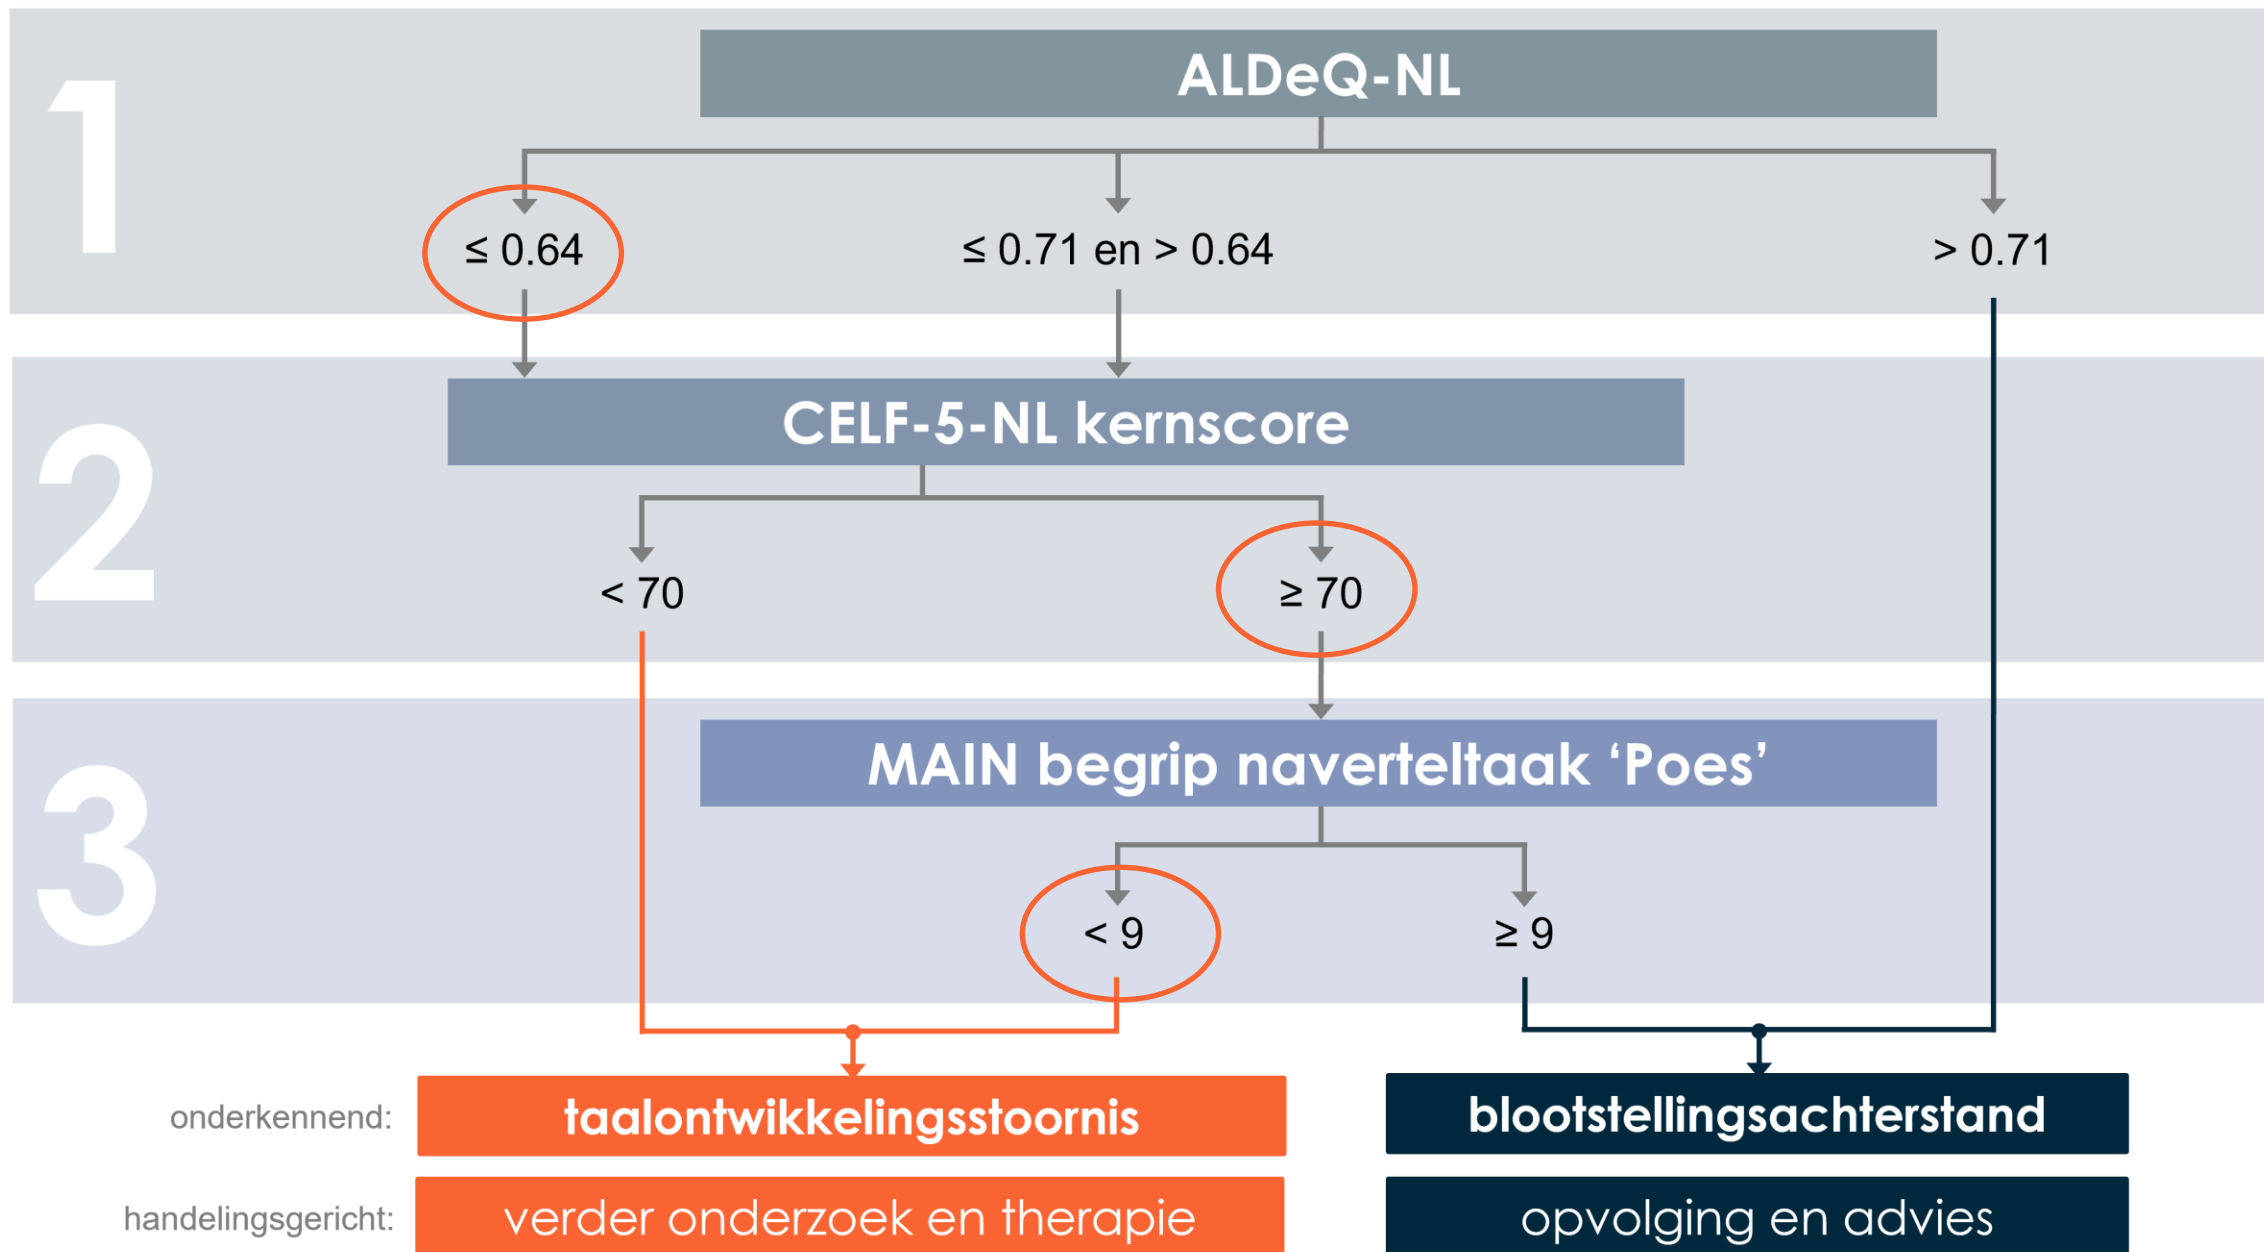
1

ALDeQ-NL

$\leq 0.64$

$\leq 0.71$ en $> 0.64$

$> 0.71$

2

CELF-5-NL kernscore

$< 70$

$\geq 70$

3

MAIN begrip naverteltaak ‘Poes’

$< 9$

$\geq 9$

onderkennend: taalontwikkelingsstoornis

blootstellingsachterstand

handelingsgericht: verder onderzoek en therapie

opvolging en advies